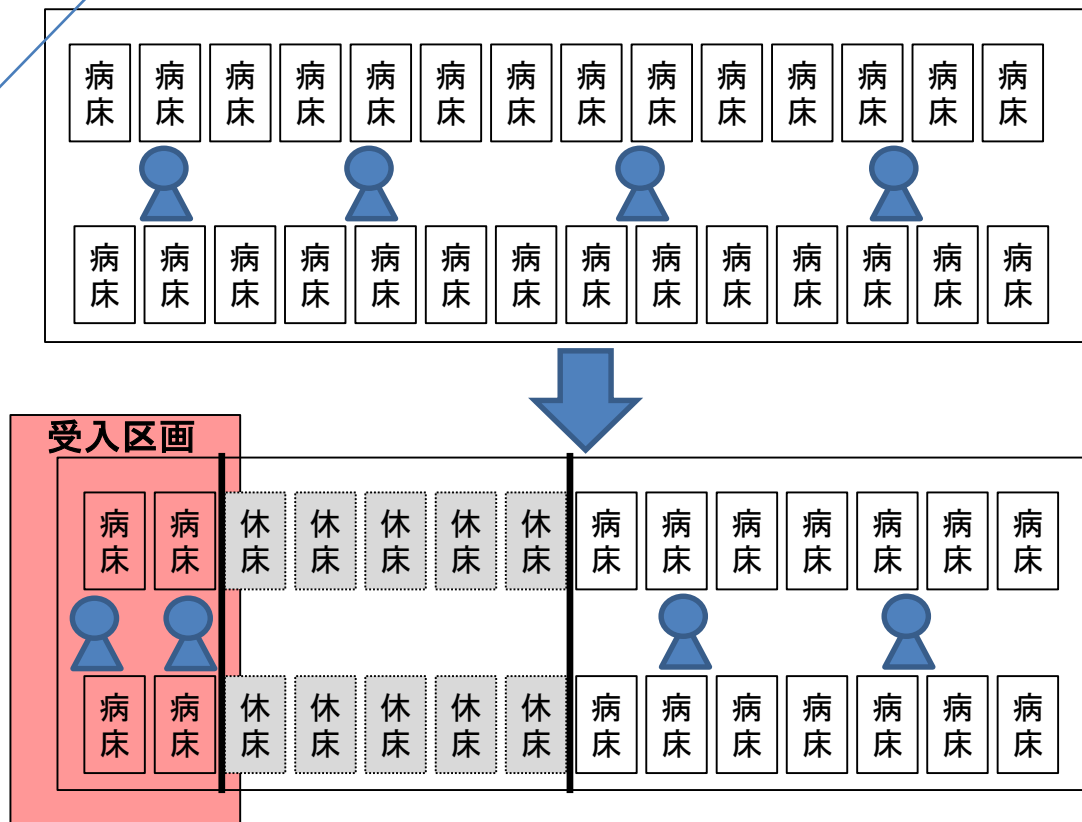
病床 病床 病床 病床 病床 病床 病床 病床 病床 病床 病床 病床 病床 病床

病床 病床 病床 病床 病床 病床 病床 病床 病床 病床 病床 病床 病床 病床

受入区画

病床 病床 休床 休床 休床 休床 休床 病床 病床 病床 病床 病床 病床 病床

病床 病床 休床 休床 休床 休床 休床 病床 病床 病床 病床 病床 病床 病床